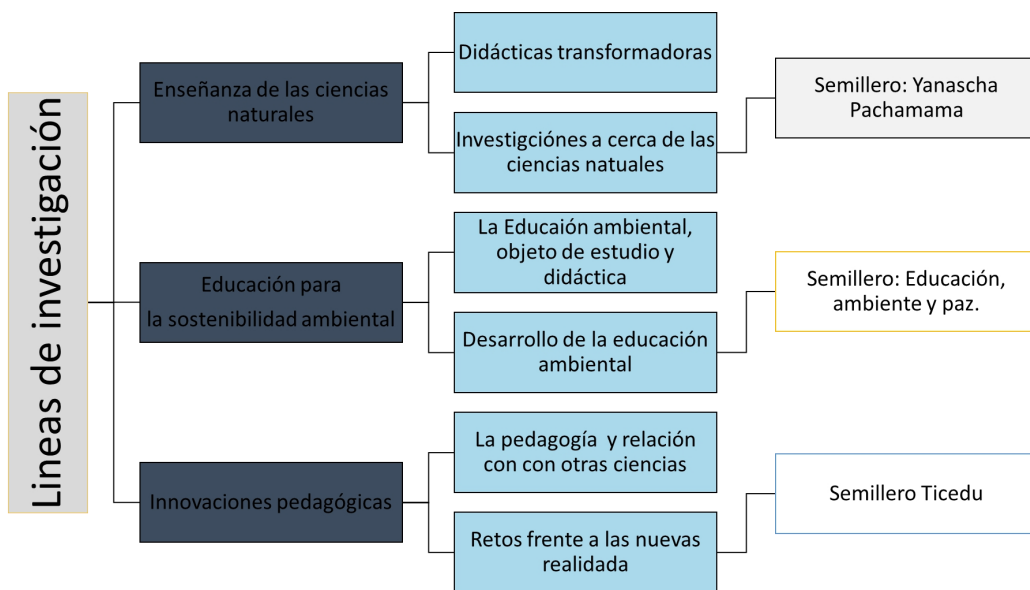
Lineas de investigación

Enseñanza de las ciencias naturales

Didácticas transformadoras

Investigciónes a cerca de las ciencias natuales

Semillero: Yanascha Pachamama

Educación para la sostenibilidad ambiental

La Educaión ambiental, objeto de estudio y didáctica

Desarrollo de la educación ambiental

Semillero: Educación, ambiente y paz.

Innovaciones pedagógicas

La pedagogía y relación con con otras ciencias

Retos frente a las nuevas realidada

Semillero Ticedu